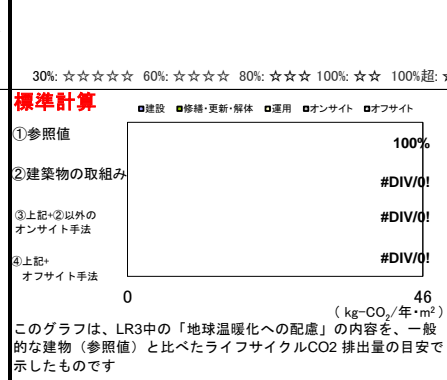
30%: ☆☆☆☆☆ 60%: ☆☆☆☆ 80%: ☆☆☆ 100%: ☆☆ 100%超: ☆

標準計算

■建設 ■修繕・更新・解体 ■運用 ■オンサイト ■オフサイト

①参照値

100%

②建築物の取組み

#DIV/0!

③上記+②以外のオンサイト手法

#DIV/0!

④上記+オフサイト手法

#DIV/0!

0

46

( kg-$CO_2$/年・$m^2$ )

このグラフは、LR3中の「地球温暖化への配慮」の内容を、一般的な建物（参照値）と比べたライフサイクルCO2 排出量の目安で示したものです